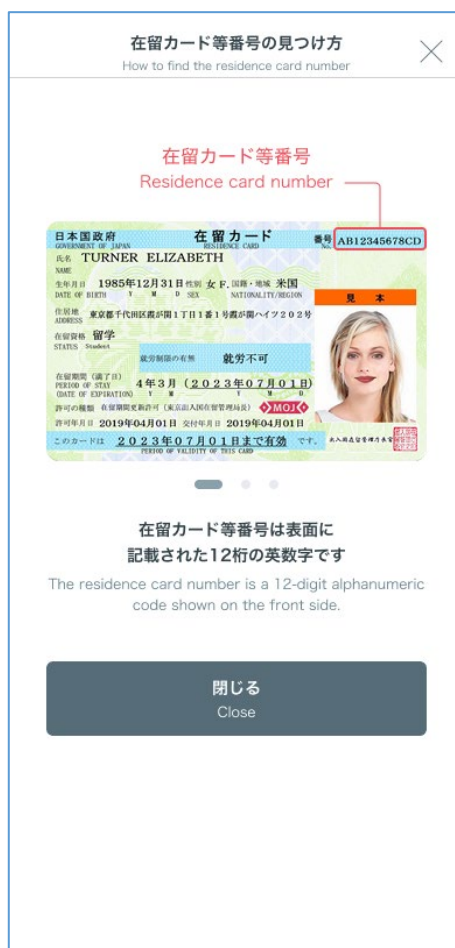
在留カード等番号の見つけ方
How to find the residence card number

在留カード等番号
Residence card number

日本国政府 GOVERNMENT OF JAPAN
在留カード RESIDENCE CARD
番号 AB12345678CD
氏名 NAME TURNER ELIZABETH
生年月日 DATE OF BIRTH 1985年12月31日 Y M D 性別 SEX 女 F. 国籍・地域 NATIONALITY/REGION 米国
住居地 ADDRESS 東京都千代田区霞が関1丁目1番1号霞が関ハイツ202号
見本
在留資格 STATUS 留学 Student
就労制限の有無 就労不可
在留期間(満了日) PERIOD OF STAY (DATE OF EXPIRATION) 4年3月 (2023年07月01日) Y M D
許可の種類 在留期間更新許可(東京出入国在留管理局長)
MOJ
許可年月日 2019年04月01日 交付年月日 2019年04月01日
このカードは 2023年07月01日まで有効 です。 PERIOD OF VALIDITY OF THIS CARD
出入国在留管理庁長官

在留カード等番号は表面に
記載された12桁の英数字です
The residence card number is a 12-digit alphanumeric code shown on the front side.

閉じる
Close